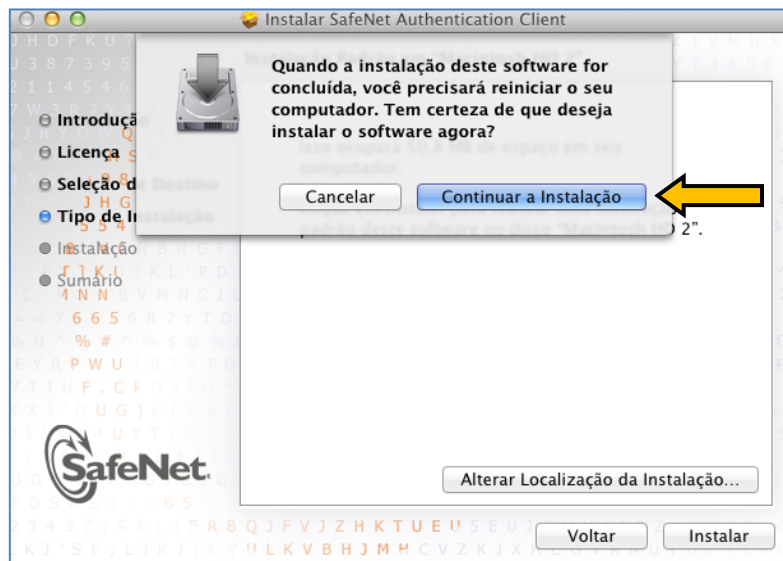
Instalar SafeNet Authentication Client

Quando a instalação deste software for concluída, você precisará reiniciar o seu computador. Tem certeza de que deseja instalar o software agora?

Cancelar

Continuar a Instalação

Instalação Padrão em "Macintosh HD 2"

Isso ocupará 50,8 MB de espaço em seu computador.

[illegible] padrão deste software no disco "Macintosh HD 2".

Introdução
Licença
Seleção d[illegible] Destino
Tipo de Instalação
Instalação
Sumário

SafeNet.

Alterar Localização da Instalação...

Voltar

Instalar